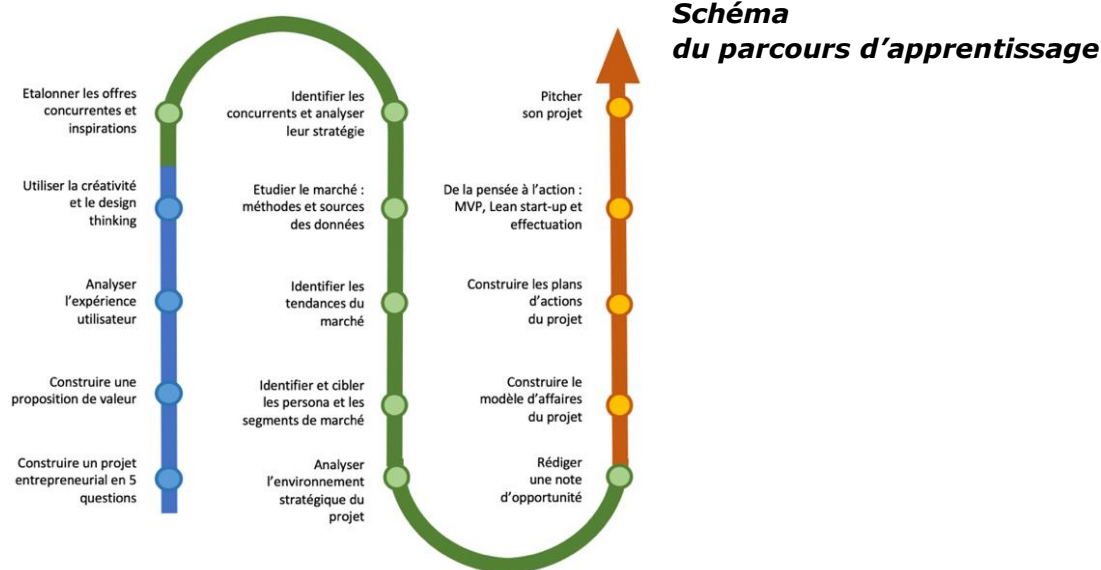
Schéma
du parcours d’apprentissage

Etalonner les offres concurrentes et inspirations

Utiliser la créativité et le design thinking

Analyser l’expérience utilisateur

Construire une proposition de valeur

Construire un projet entrepreneurial en 5 questions

Identifier les concurrents et analyser leur stratégie

Etudier le marché : méthodes et sources des données

Identifier les tendances du marché

Identifier et cibler les persona et les segments de marché

Analyser l’environnement stratégique du projet

Pitcher son projet

De la pensée à l’action : MVP, Lean start-up et effectuation

Construire les plans d’actions du projet

Construire le modèle d’affaires du projet

Rédiger une note d’opportunité